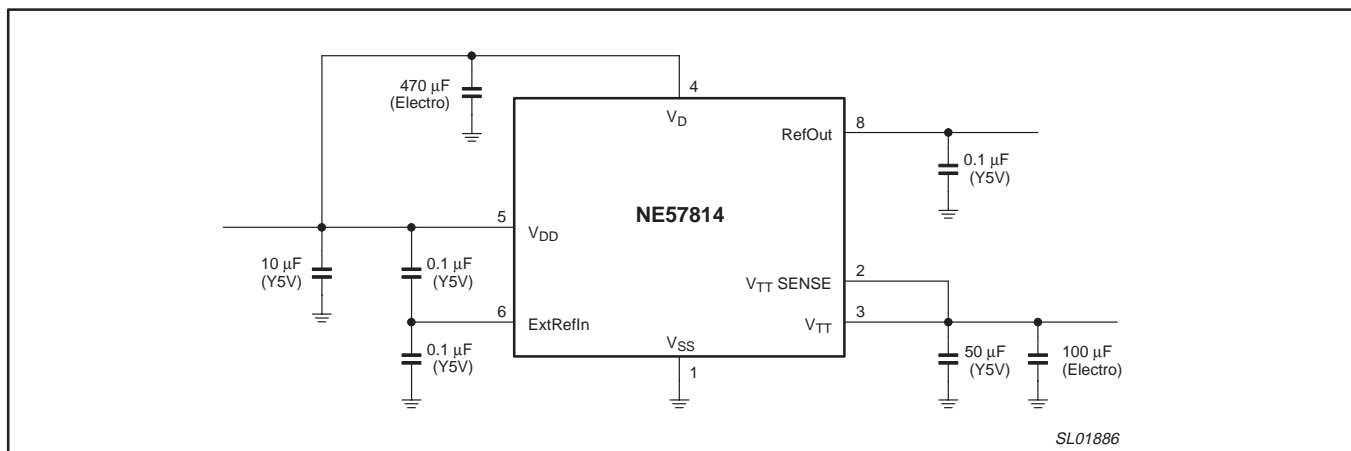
470 μF
(Electro)

4

$V_D$

RefOut

8

0.1 μF
(Y5V)

5

$V_{DD}$

NE57814

10 μF
(Y5V)

0.1 μF
(Y5V)

$V_{TT}$ SENSE

2

6

ExtRefIn

$V_{SS}$

$V_{TT}$

3

0.1 μF
(Y5V)

1

50 μF
(Y5V)

100 μF
(Electro)

SL01886